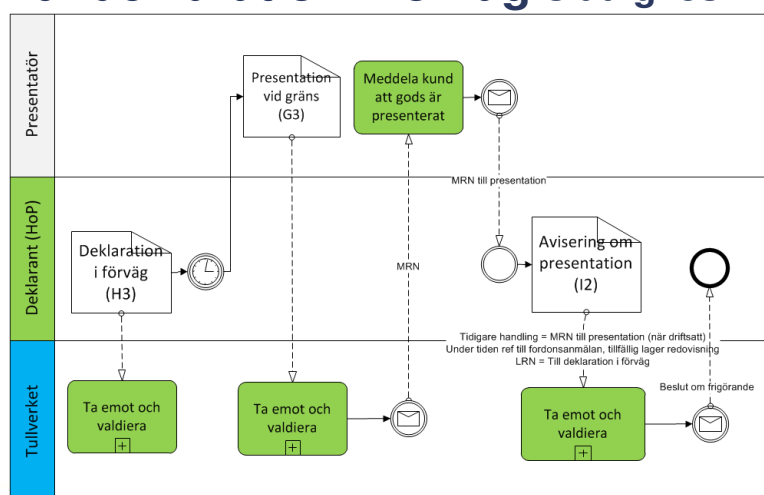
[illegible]

Presentatör

Deklarant (HoP)

Tullverket

Presentation vid gräns (G3)

Meddela kund att gods är presenterat

MRN till presentation

Deklaration i förväg (H3)

MRN

Avisering om presentation (I2)

Tidigare handling = MRN till presentation (när driftsatt)
Under tiden ref till fordonsanmälan, tillfällig lager redovisning
LRN = Till deklaration i förväg

Beslut om frigörande

Ta emot och valdiera

Ta emot och valdiera

Ta emot och valdiera